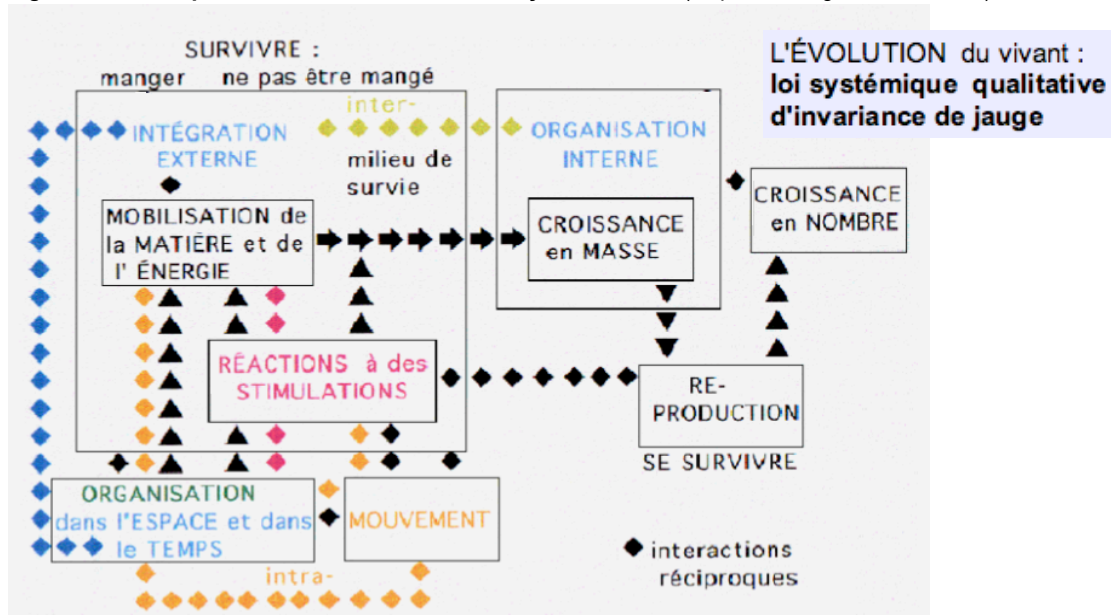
L'ÉVOLUTION du vivant :
**loi systémique qualitative d'invariance de jauge**

SURVIVRE :
manger ne pas être mangé

INTÉGRATION EXTERNE

inter-

milieu de survie

ORGANISATION INTERNE

CROISSANCE en NOMBRE

MOBILISATION de la MATIÈRE et de l' ÉNERGIE

CROISSANCE en MASSE

RÉACTIONS à des STIMULATIONS

RE-PRODUCTION

SE SURVIVRE

ORGANISATION dans l'ESPACE et dans le TEMPS

MOUVEMENT

intra-

◆ interactions réciproques